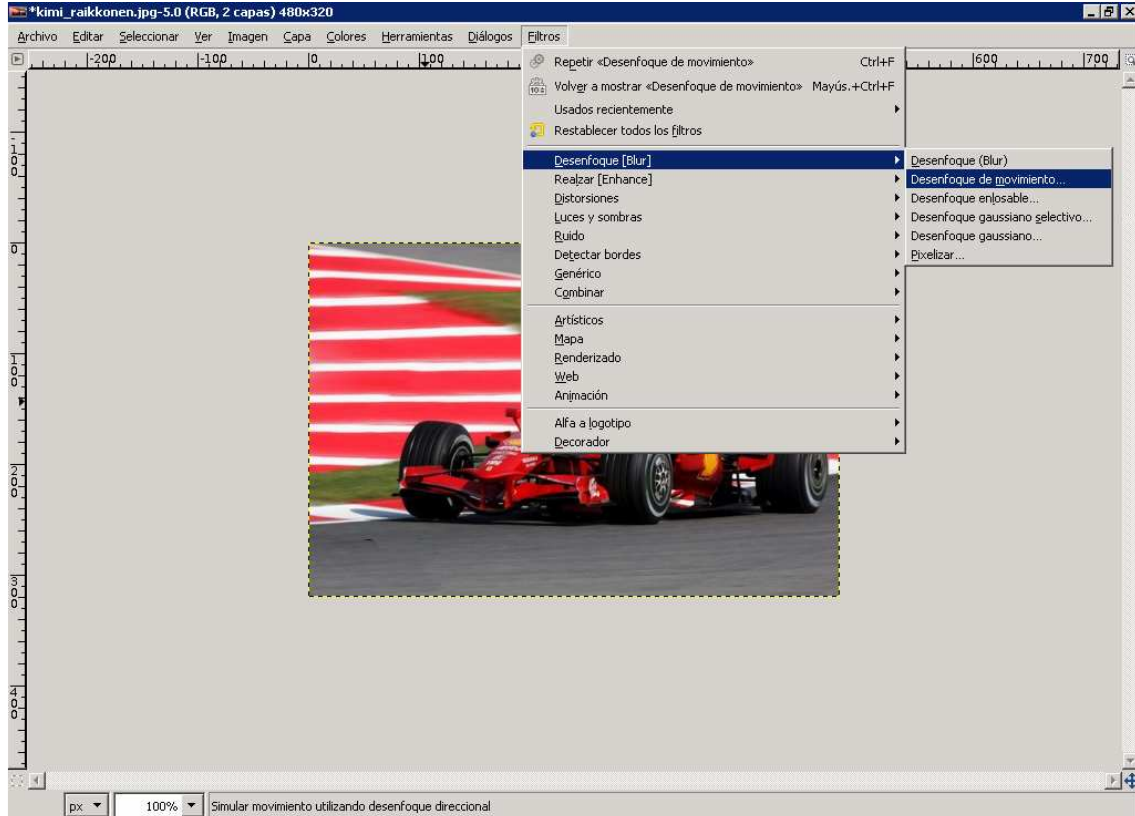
*kimi_raikkonen.jpg-5.0 (RGB, 2 capas) 480x320

Archivo Editar Seleccionar Ver Imagen Capa Colores Herramientas Diálogos Filtros

-200 -100 0 100 600 700

Repetir «Desenfoque de movimiento» Ctrl+F
Volver a mostrar «Desenfoque de movimiento» Mayús.+Ctrl+F
Usados recientemente
Restablecer todos los filtros
Desenfoque [Blur]
Realzar [Enhance]
Distorsiones
Luces y sombras
Ruido
Detectar bordes
Genérico
Combinar
Artísticos
Mapa
Renderizado
Web
Animación
Alfa a logotipo
Decorador

Desenfoque (Blur)
Desenfoque de movimiento...
Desenfoque enlosable...
Desenfoque gaussiano selectivo...
Desenfoque gaussiano...
Pixelizar...

100
0
100
200
300
400

px 100% Simular movimiento utilizando desenfoque direccional